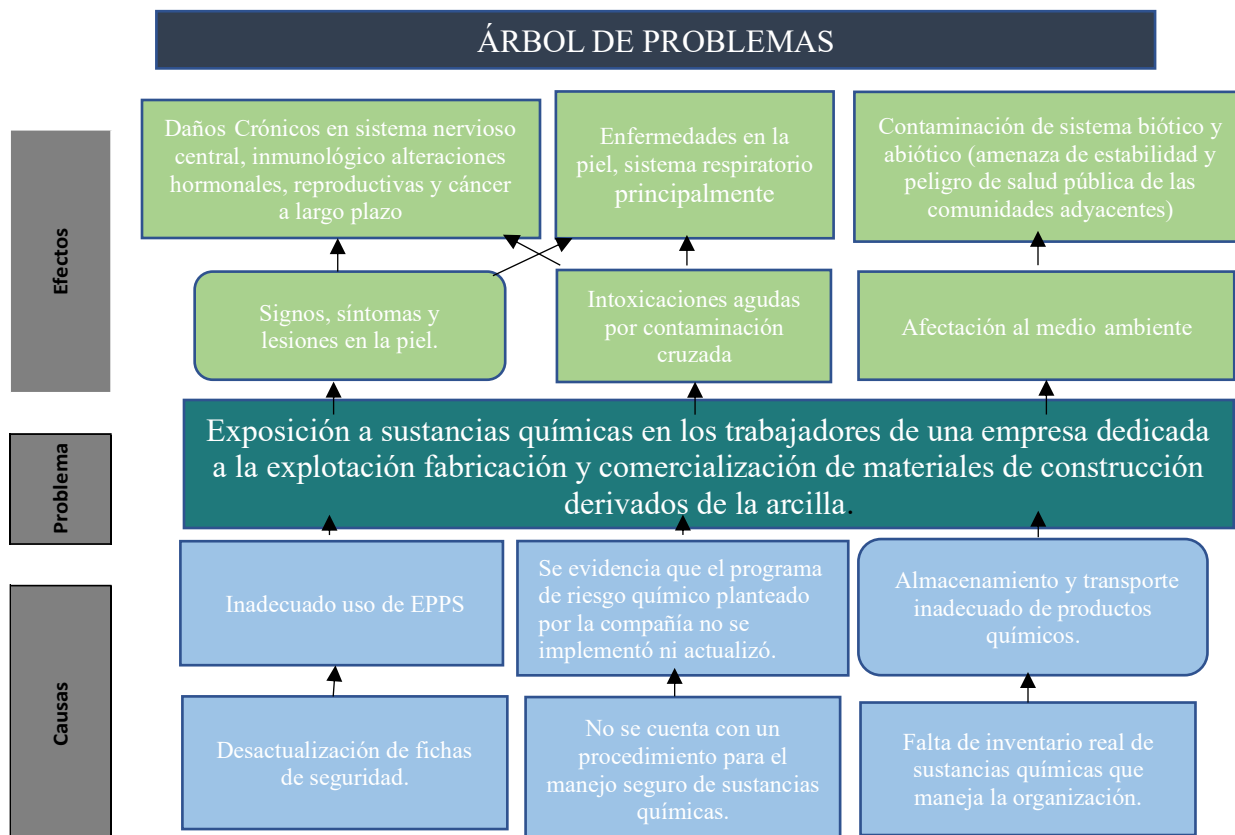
ÁRBOL DE PROBLEMAS

Efectos

Daños Crónicos en sistema nervioso central, inmunológico alteraciones hormonales, reproductivas y cáncer a largo plazo

Enfermedades en la piel, sistema respiratorio principalmente

Contaminación de sistema biótico y abiótico (amenaza de estabilidad y peligro de salud pública de las comunidades adyacentes)

Signos, síntomas y lesiones en la piel.

Intoxicaciones agudas por contaminación cruzada

Afectación al medio ambiente

Problema

Exposición a sustancias químicas en los trabajadores de una empresa dedicada a la explotación fabricación y comercialización de materiales de construcción derivados de la arcilla.

Causas

Inadecuado uso de EPPS

Se evidencia que el programa de riesgo químico planteado por la compañía no se implementó ni actualizó.

Almacenamiento y transporte inadecuado de productos químicos.

Desactualización de fichas de seguridad.

No se cuenta con un procedimiento para el manejo seguro de sustancias químicas.

Falta de inventario real de sustancias químicas que maneja la organización.